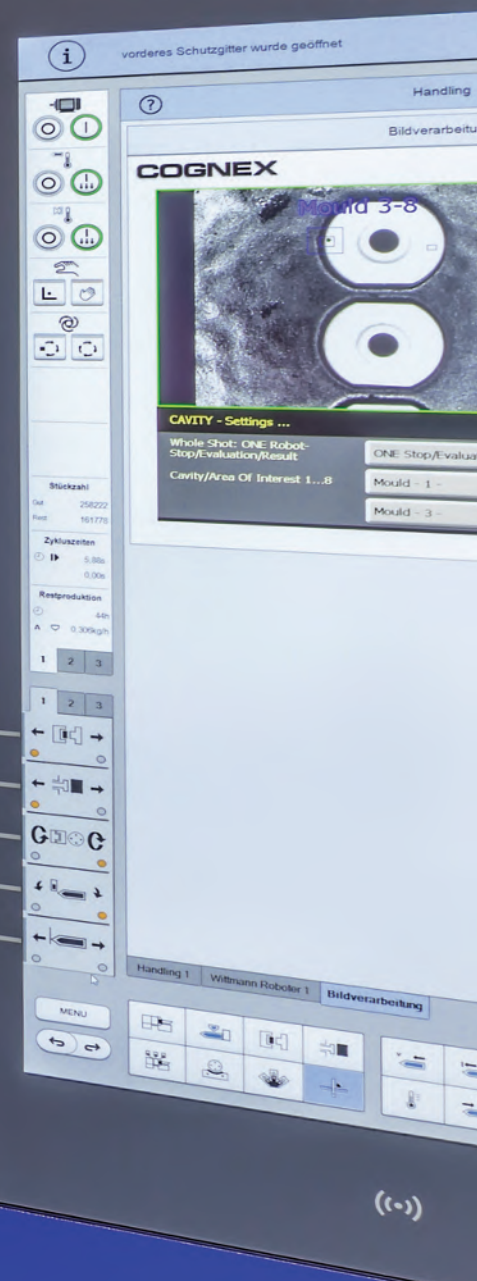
vorderes Schutzgitter wurde geöffnet

Handling

Bildverarbeitu

COGNEX

Mould 3-8

CAVITY - Settings ...

Whole Shot: ONE Robot-Stop/Evaluation/Result

ONE Stop/Evalua

Cavity/Area Of Interest 1...8

Mould - 1 -

Mould - 3 -

Stückzahl

Ist 258222

Rest 161778

Zykluszeiten

5,88s

0,00s

Restproduktion

44h

0,306kg/h

1 2 3

1 2 3

MENU

Handling 1

Wittmann Roboter 1

Bildverarbeitung